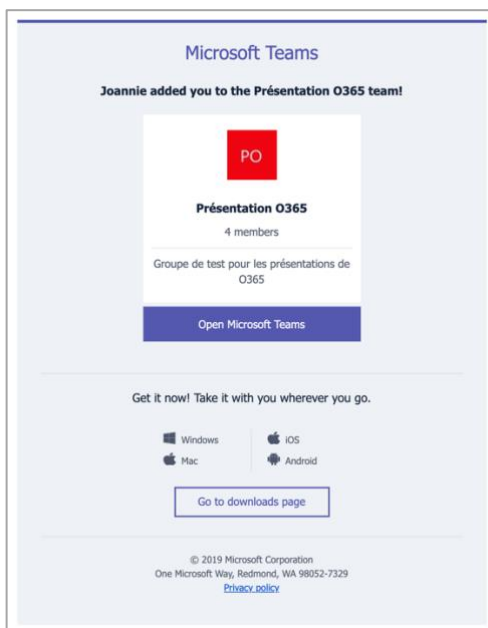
Microsoft Teams

Joannie added you to the Présentation O365 team!

PO

Présentation O365

4 members

Groupe de test pour les présentations de O365

Open Microsoft Teams

Get it now! Take it with you wherever you go.

Windows

Mac

iOS

Android

Go to downloads page

© 2019 Microsoft Corporation
One Microsoft Way, Redmond, WA 98052-7329
Privacy policy